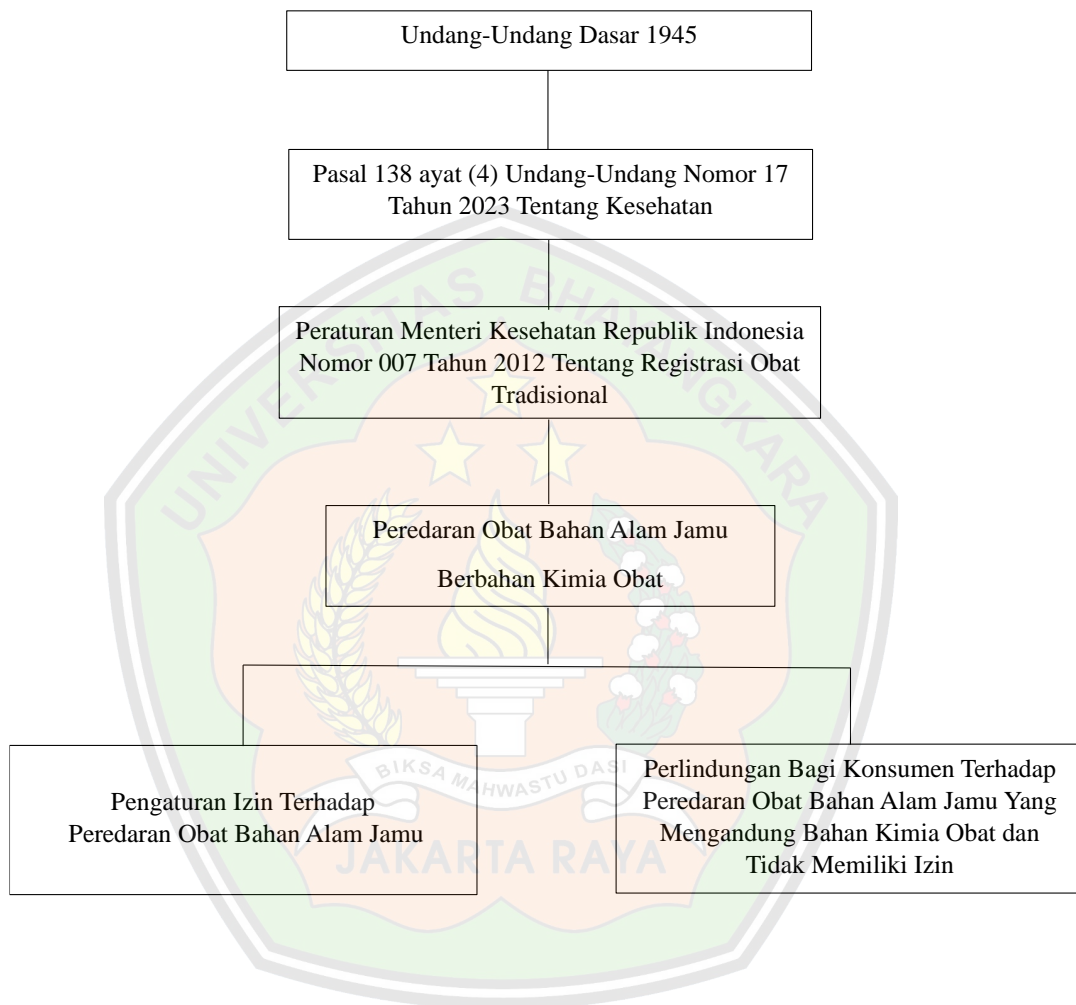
Undang-Undang Dasar 1945

Pasal 138 ayat (4) Undang-Undang Nomor 17 Tahun 2023 Tentang Kesehatan

Peraturan Menteri Kesehatan Republik Indonesia Nomor 007 Tahun 2012 Tentang Registrasi Obat Tradisional

Peredaran Obat Bahan Alam Jamu

Berbahan Kimia Obat

Pengaturan Izin Terhadap Peredaran Obat Bahan Alam Jamu

Perlindungan Bagi Konsumen Terhadap Peredaran Obat Bahan Alam Jamu Yang Mengandung Bahan Kimia Obat dan Tidak Memiliki Izin

UNIVERSITAS BHAYANGKARA
BIKSA MAHWASTU DASI
JAKARTA RAYA